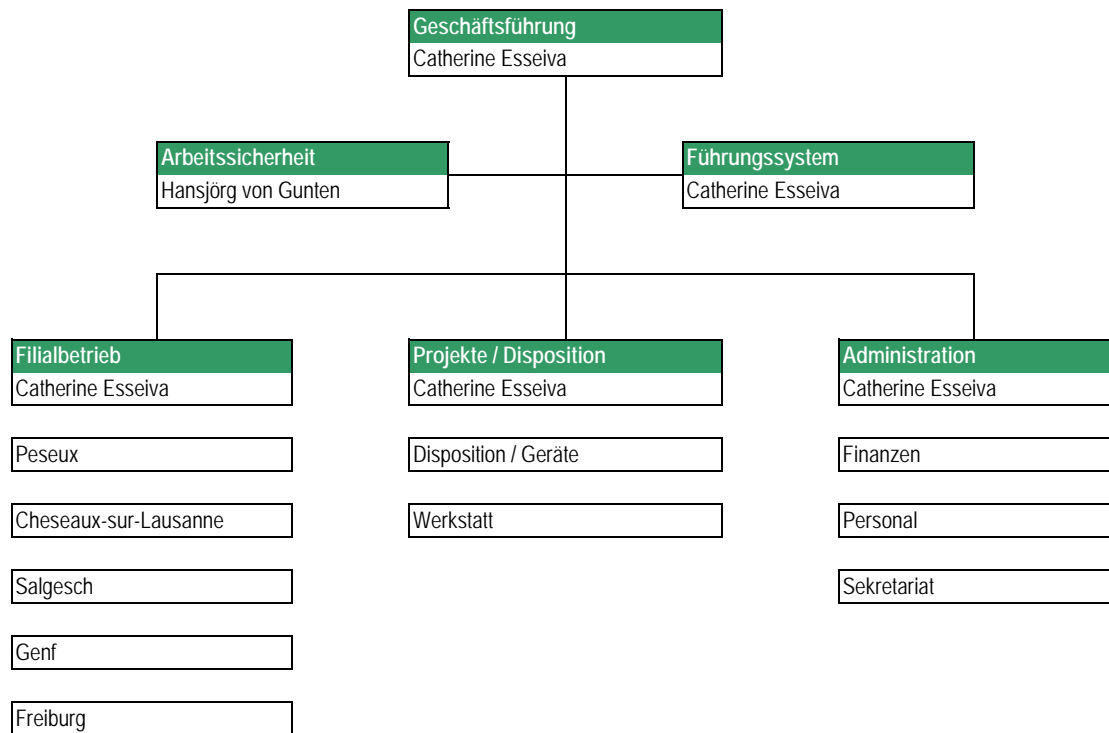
Geschäftsführung
Catherine Esseiva

Arbeitssicherheit
Hansjörg von Gunten

Führungssystem
Catherine Esseiva

Filialbetrieb
Catherine Esseiva

Peseux

Cheseaux-sur-Lausanne

Salgesch

Genf

Freiburg

Projekte / Disposition
Catherine Esseiva

Disposition / Geräte

Werkstatt

Administration
Catherine Esseiva

Finanzen

Personal

Sekretariat